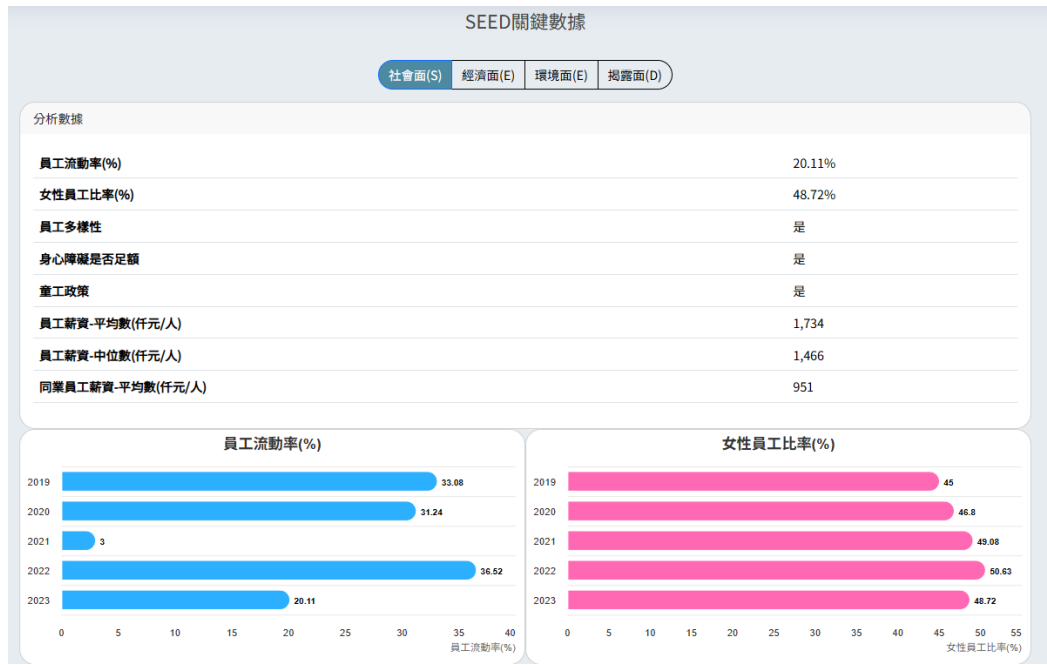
SEED關鍵數據

社會面(S) 經濟面(E) 環境面(E) 揭露面(D)

分析數據

| | |
|---|---|
| 員工流動率(%) | 20.11% |
| 女性員工比率(%) | 48.72% |
| 員工多樣性 | 是 |
| 身心障礙是否足額 | 是 |
| 童工政策 | 是 |
| 員工薪資-平均數(仟元/人) | 1,734 |
| 員工薪資-中位數(仟元/人) | 1,466 |
| 同業員工薪資-平均數(仟元/人) | 951 |

員工流動率(%)

2019 33.08
2020 31.24
2021 3
2022 36.52
2023 20.11

0 5 10 15 20 25 30 35 40
員工流動率(%)

女性員工比率(%)

2019 45
2020 46.8
2021 49.08
2022 50.63
2023 48.72

0 5 10 15 20 25 30 35 40 45 50 55
女性員工比率(%)